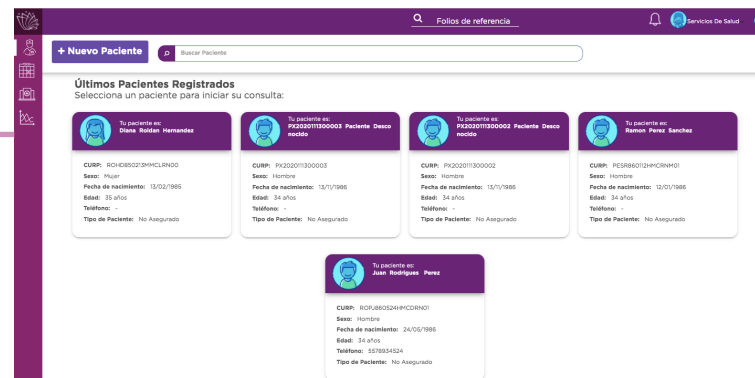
Folios de referencia

Servicios De Salud

+ Nuevo Paciente

Buscar Paciente

Últimos Pacientes Registrados
Selecciona un paciente para iniciar su consulta:

Tu paciente es:
Diana Roldan Hernandez

CURP: ROHD850213MMCLRN00
Sexo: Mujer
Fecha de nacimiento: 13/02/1985
Edad: 35 años
Teléfono: -
Tipo de Paciente: No Asegurado

Tu paciente es:
PX2020111300003 Paciente Desconocido

CURP: PX2020111300003
Sexo: Hombre
Fecha de nacimiento: 13/11/1986
Edad: 34 años
Teléfono: -
Tipo de Paciente: No Asegurado

Tu paciente es:
PX2020111300002 Paciente Desconocido

CURP: PX2020111300002
Sexo: Hombre
Fecha de nacimiento: 13/11/1986
Edad: 34 años
Teléfono: -
Tipo de Paciente: No Asegurado

Tu paciente es:
Ramon Perez Sanchez

CURP: PESR860112HMCRNM01
Sexo: Hombre
Fecha de nacimiento: 12/01/1986
Edad: 34 años
Teléfono: -
Tipo de Paciente: No Asegurado

Tu paciente es:
Juan Rodrigues Perez

CURP: ROPJ860524HMCDRN01
Sexo: Hombre
Fecha de nacimiento: 24/05/1986
Edad: 34 años
Teléfono: 5578934524
Tipo de Paciente: No Asegurado